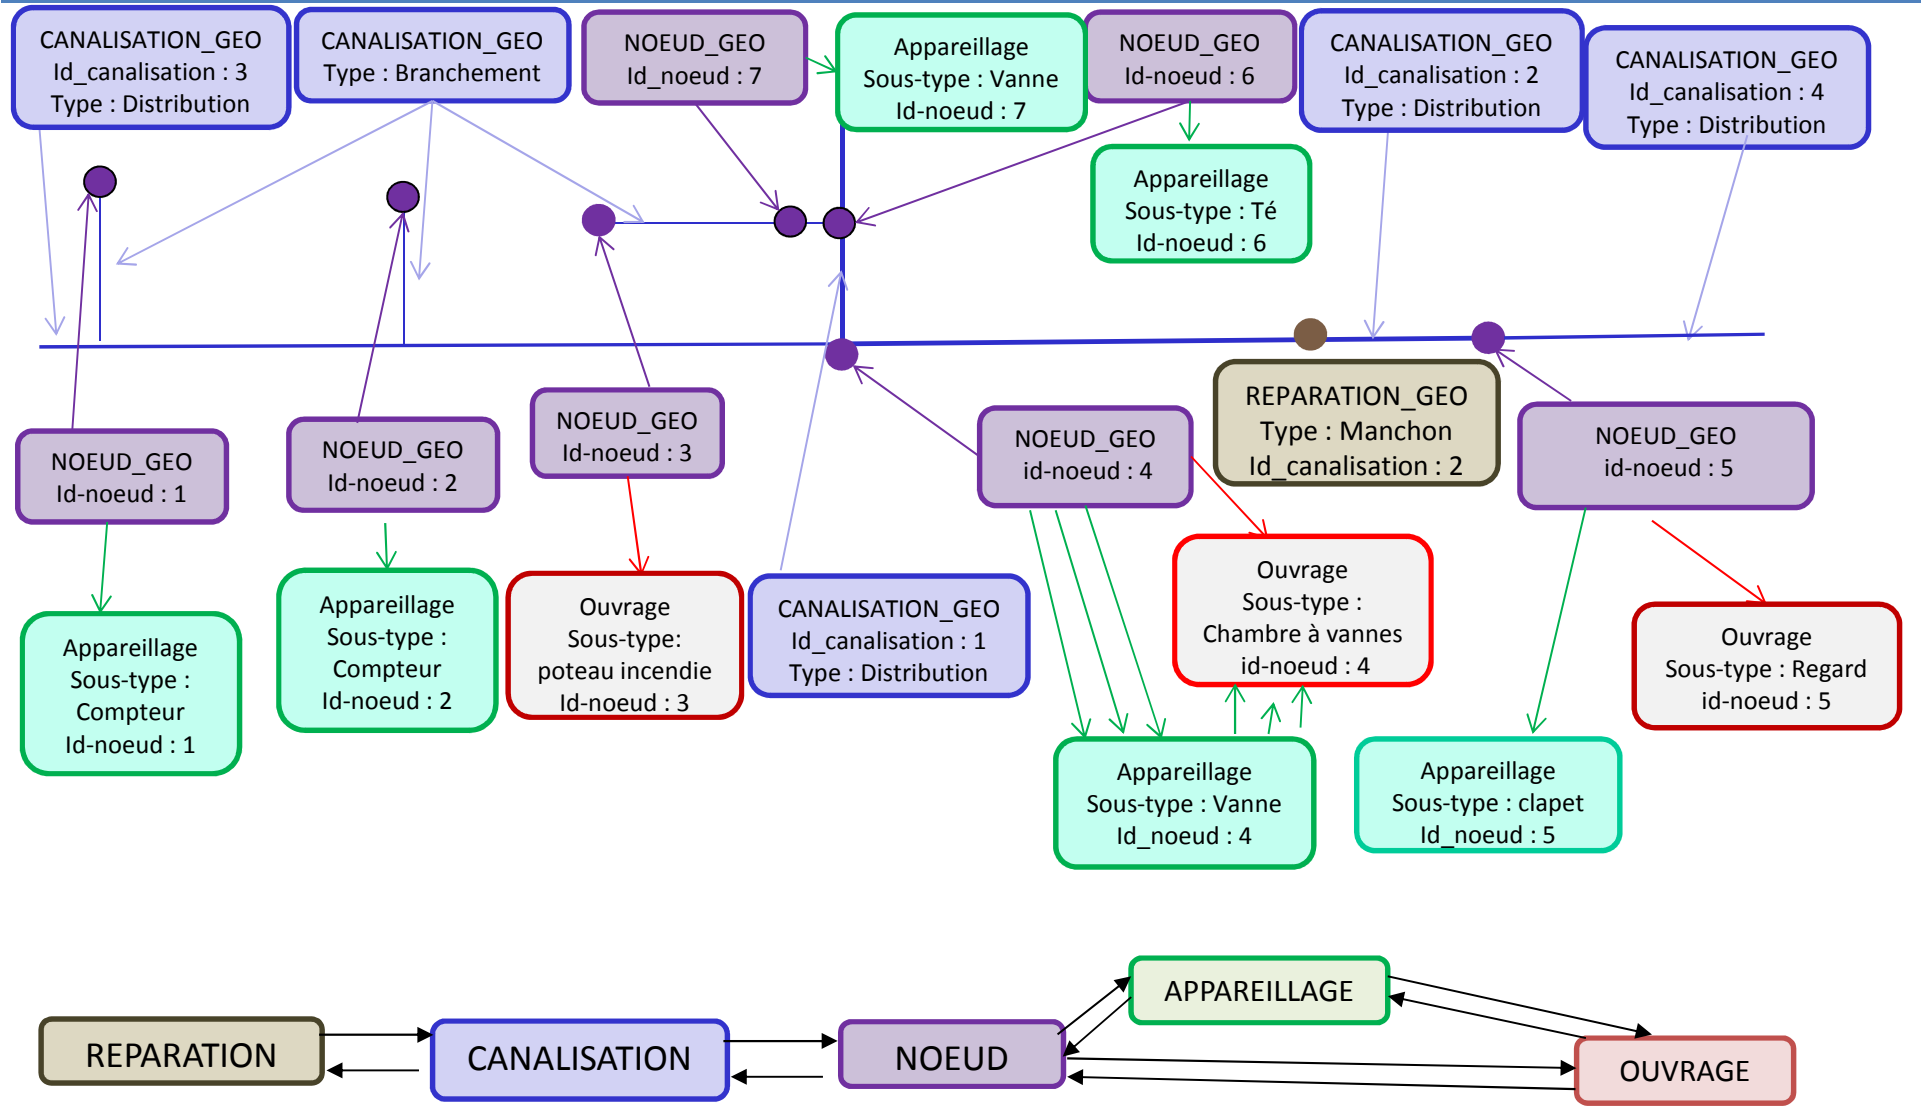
CANALISATION_GEO
Id_canalisation : 3
Type : Distribution

CANALISATION_GEO
Type : Branchement

NOEUD_GEO
Id_noeud : 7

Appareillage
Sous-type : Vanne
Id-noeud : 7

NOEUD_GEO
Id-noeud : 6

CANALISATION_GEO
Id_canalisation : 2
Type : Distribution

CANALISATION_GEO
Id_canalisation : 4
Type : Distribution

Appareillage
Sous-type : Té
Id-noeud : 6

REPARATION_GEO
Type : Manchon
Id_canalisation : 2

NOEUD_GEO
Id-noeud : 1

NOEUD_GEO
Id-noeud : 2

NOEUD_GEO
Id-noeud : 3

NOEUD_GEO
id-noeud : 4

NOEUD_GEO
id-noeud : 5

Appareillage
Sous-type :
Compteur
Id-noeud : 1

Appareillage
Sous-type :
Compteur
Id-noeud : 2

Ouvrage
Sous-type:
poteau incendie
Id-noeud : 3

CANALISATION_GEO
Id_canalisation : 1
Type : Distribution

Ouvrage
Sous-type :
Chambre à vannes
id-noeud : 4

Ouvrage
Sous-type : Regard
id-noeud : 5

Appareillage
Sous-type : Vanne
Id_noeud : 4

Appareillage
Sous-type : clapet
Id_noeud : 5

APPAREILLAGE

REPARATION

CANALISATION

NOEUD

OUVRAGE